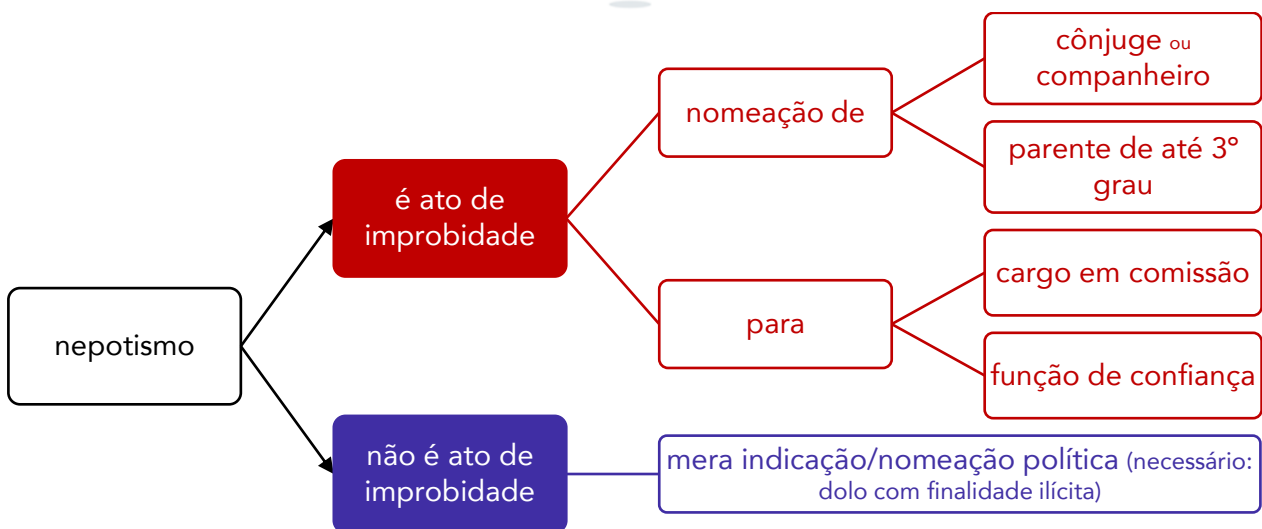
nepotismo

é ato de improbidade

nomeação de

cônjuge ou companheiro

parente de até 3° grau

para

cargo em comissão

função de confiança

não é ato de improbidade

mera indicação/nomeação política (necessário: dolo com finalidade ilícita)